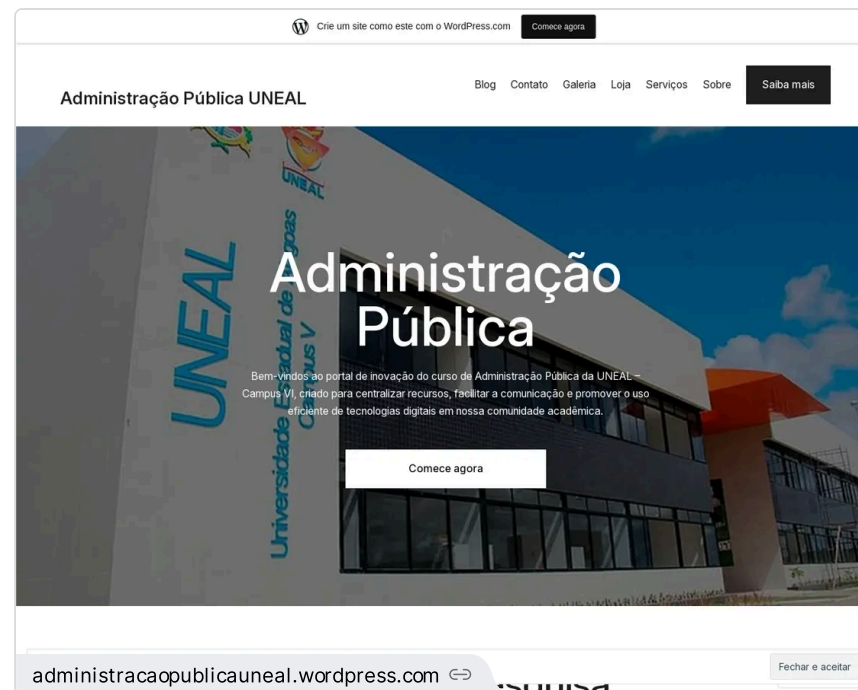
Crie um site como este com o WordPress.com Comece agora

Administração Pública UNEAL

Blog Contato Galeria Loja Serviços Sobre Saiba mais

UNEAL

UNEAL
Universidade Estadual de Alagoas
Campus V

Administração Pública

Bem-vindos ao portal de inovação do curso de Administração Pública da UNEAL – Campus VI, criado para centralizar recursos, facilitar a comunicação e promover o uso eficiente de tecnologias digitais em nossa comunidade acadêmica.

Comece agora

Fechar e aceitar

administracaopublicauneal.wordpress.com

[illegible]